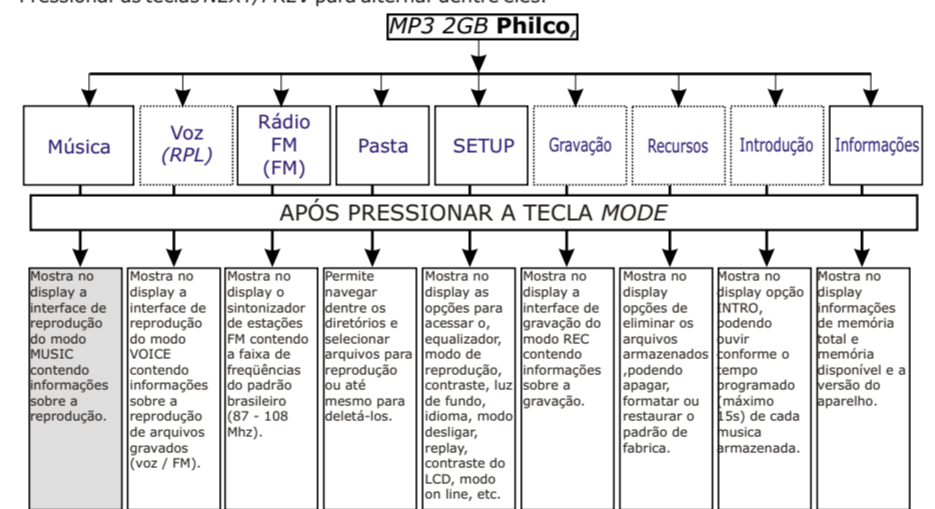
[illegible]

MP3 2GB Philco,

Música

Voz (RPL)

Rádio FM (FM)

Pasta

SETUP

Gravação

Recursos

Introdução

Informações

APÓS PRESSIONAR A TECLA MODE

Mostra no display a interface de reprodução do modo MUSIC contendo informações sobre a reprodução.

Mostra no display a interface de reprodução do modo VOICE contendo informações sobre a reprodução de arquivos gravados (voz / FM).

Mostra no display o sintonizador de estações FM contendo a faixa de freqüências do padrão brasileiro (87 - 108 Mhz).

Permite navegar dentre os diretórios e selecionar arquivos para reproducão ou até mesmo para deletá-los.

Mostra no display as opções para acessar o, equalizador, modo de reprodução, contraste, luz de fundo, idioma, modo desligar, replay, contraste do LCD, modo on line, etc.

Mostra no display a interface de gravação do modo REC contendo informações sobre a gravação.

Mostra no display opções de eliminar os arquivos armazenados ,podendo apagar, formatar ou restaurar o padrão de fabrica.

Mostra no display opção INTRO, podendo ouvir conforme o tempo programado (máximo 15s) de cada musica armazenada.

Mostra no display informações de memória total e memória disponível e a versão do aparelho.